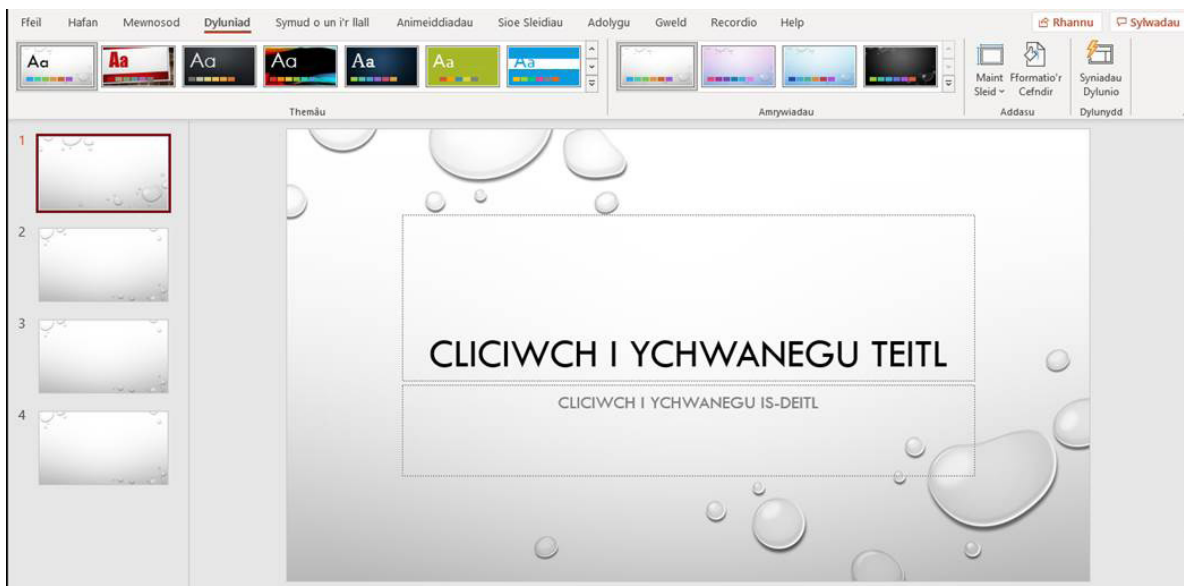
Ffeil Hafan Mewnosod Dyluniad Symud o un i'r llall Animeiddiadau Sioe Sleidiau Adolygu Gweld Recordio Help

Rhannu Sylwadau

Aa Aa Aa Aa Aa Aa Aa

Themâu

Amrywiadau

Maint Sleid

Fformatio'r Cefndir

Addasu

Syniadau Dylunio

Dylunydd

1

2

3

4

CLICIWCH I YCHWANEGU TEITL

CLICIWCH I YCHWANEGU IS-DEITL